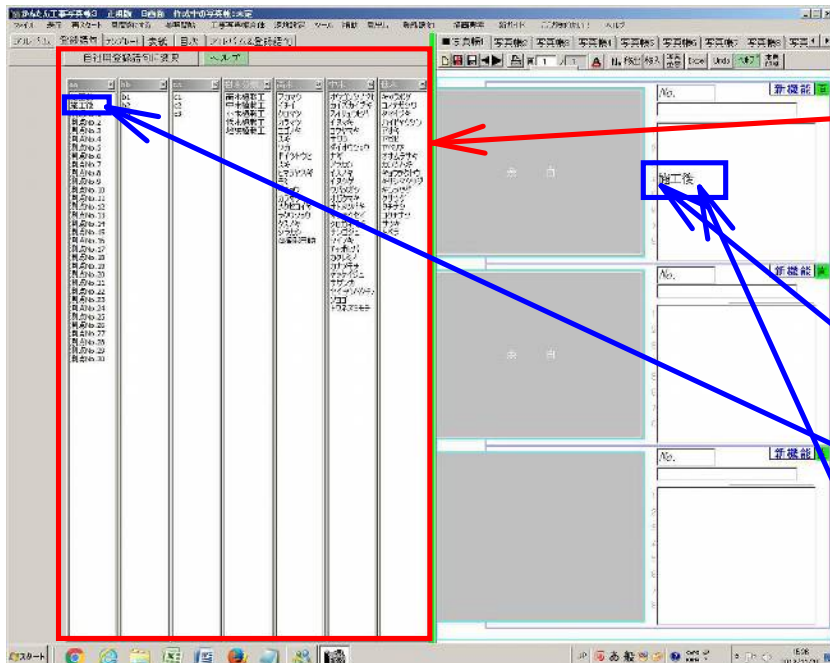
かんたん工事写真帳3

アルバム 登録語句 テンプレート 表紙 目次 アルバム登録語句

自社用登録語句に変更 ヘルプ

施工後
測点No.1
測点No.2
測点No.3
測点No.4
測点No.5
測点No.6
測点No.7
測点No.8
測点No.9
測点No.10
測点No.11
測点No.12
測点No.13
測点No.14
測点No.15
測点No.16
測点No.17
測点No.18
測点No.19
測点No.20
測点No.21
測点No.22
測点No.23
測点No.24
測点No.25
測点No.26
測点No.27
測点No.28
測点No.29
測点No.30

写真帳1 写真帳2 写真帳3 写真帳4 写真帳5 写真帳6 写真帳7 写真帳8

No.
新機能
施工後

No.
新機能

No.
新機能

スタート